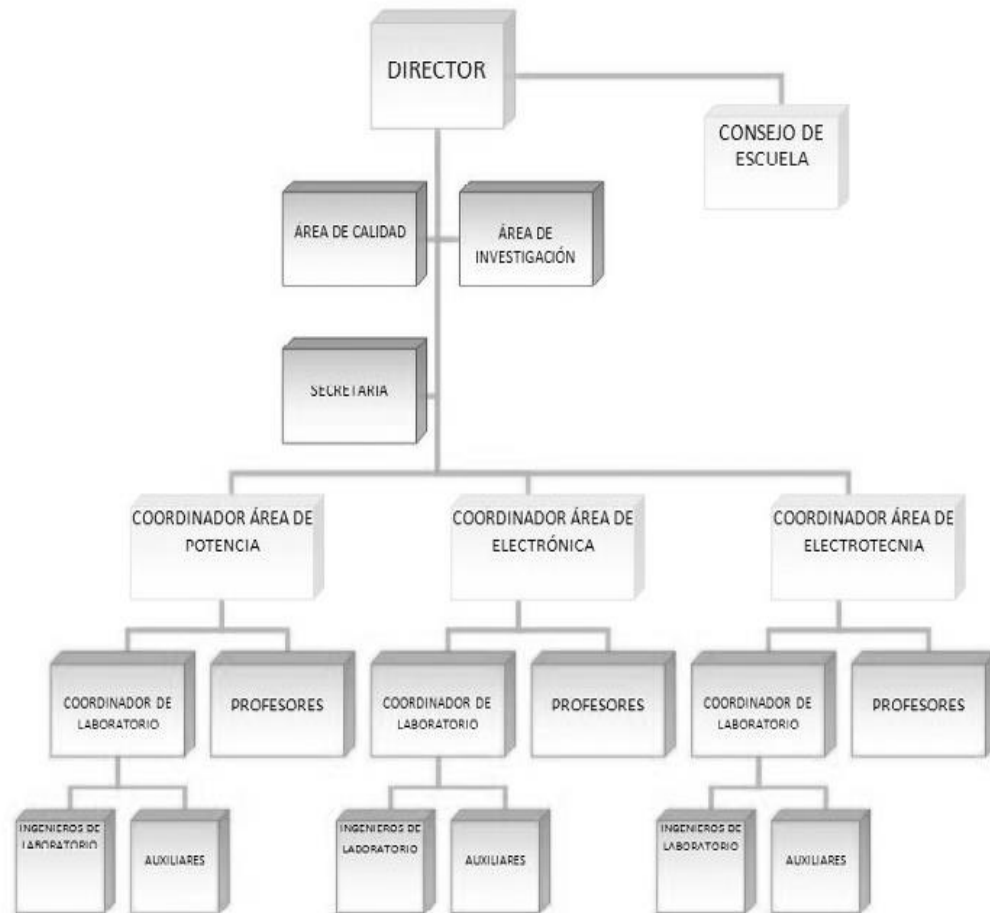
DIRECTOR

CONSEJO DE ESCUELA

ÁREA DE CALIDAD

ÁREA DE INVESTIGACIÓN

SECRETARIA

COORDINADOR ÁREA DE POTENCIA

COORDINADOR ÁREA DE ELECTRÓNICA

COORDINADOR ÁREA DE ELECTROTECNIA

COORDINADOR DE LABORATORIO

PROFESORES

COORDINADOR DE LABORATORIO

PROFESORES

COORDINADOR DE LABORATORIO

PROFESORES

INGENIEROS DE LABORATORIO

AUXILIARES

INGENIEROS DE LABORATORIO

AUXILIARES

INGENIEROS DE LABORATORIO

AUXILIARES